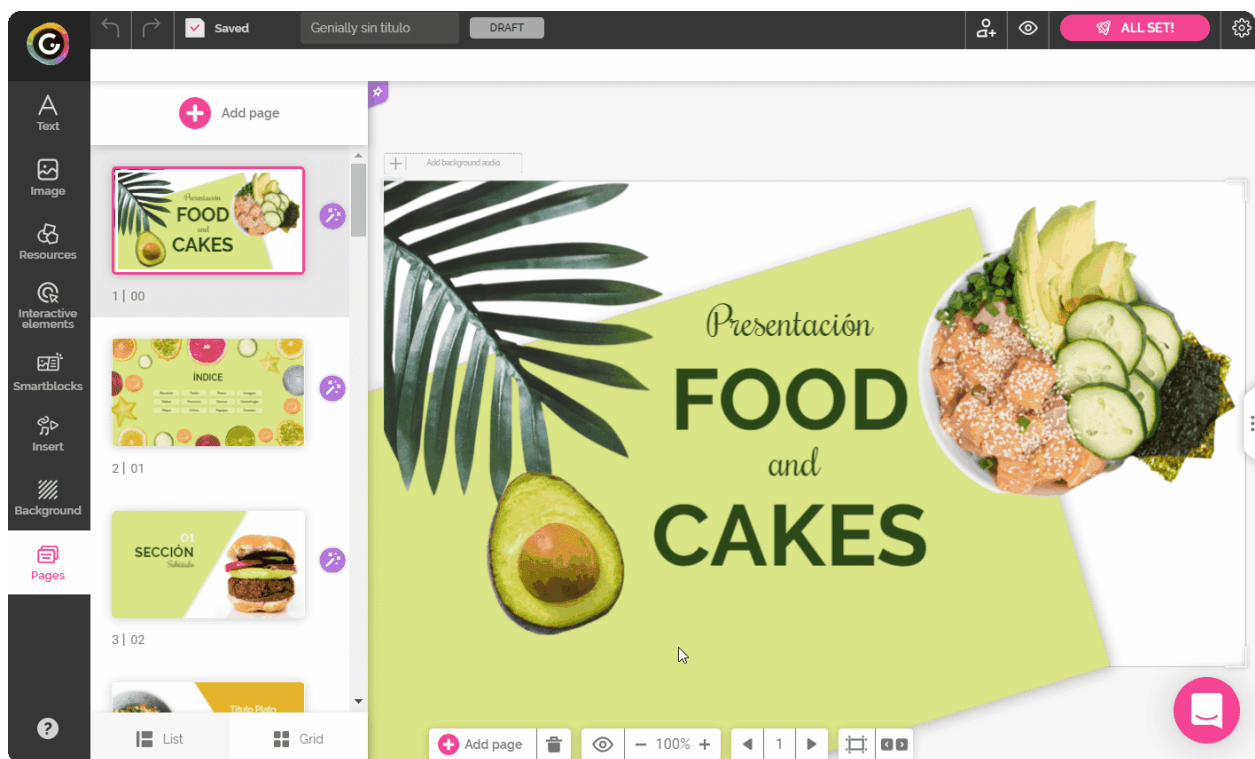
Saved

Genially sin título

DRAFT

ALL SET!

Text

Image

Resources

Interactive elements

Smartblocks

Insert

Background

Pages

Add page

Presentación
FOOD
and
CAKES

1 | 00

ÍNDICE

2 | 01

01
SECCIÓN
Subtítulo

3 | 02

Título Plato

List

Grid

Add background audio

Presentación

FOOD

and

CAKES

Add page

100%

1